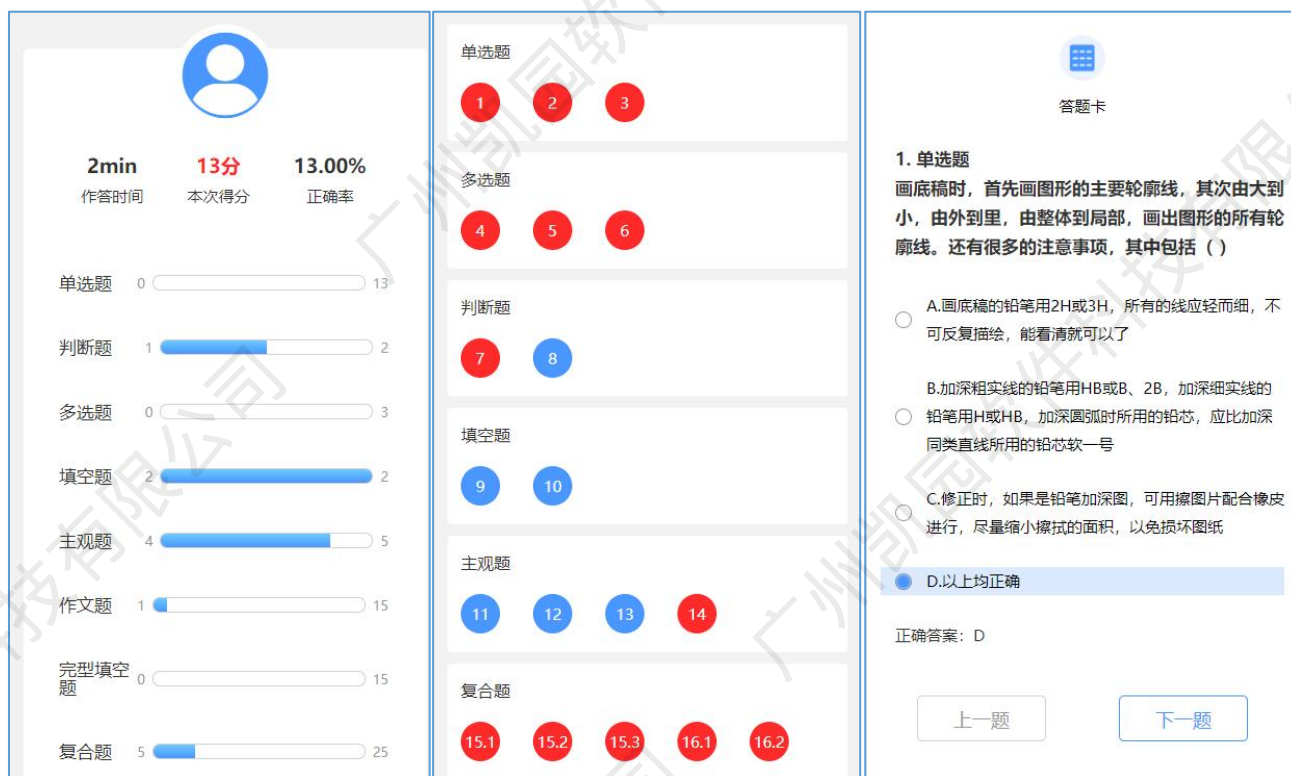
2min
作答时间

13分
本次得分

13.00%
正确率

单选题 0 13

判断题 1 2

多选题 0 3

填空题 2 2

主观题 4 5

作文题 1 15

完型填空题 0 15

复合题 5 25

单选题
1 2 3

多选题
4 5 6

判断题
7 8

填空题
9 10

主观题
11 12 13 14

复合题
15.1 15.2 15.3 16.1 16.2

答题卡

1. 单选题
画底稿时，首先画图形的主要轮廓线，其次由大到小，由外到里，由整体到局部，画出图形的所有轮廓线。还有很多的注意事项，其中包括（ ）

A.画底稿的铅笔用2H或3H，所有的线应轻而细，不可反复描绘，能看清就可以了

B.加深粗实线的铅笔用HB或B、2B，加深细实线的铅笔用H或HB，加深圆弧时所用的铅芯，应比加深同类直线所用的铅芯软一号

C.修正时，如果是铅笔加深图，可用擦图片配合橡皮进行，尽量缩小擦拭的面积，以免损坏图纸

D.以上均正确

正确答案：D

上一题
下一题

广州凯园软件科技有限公司